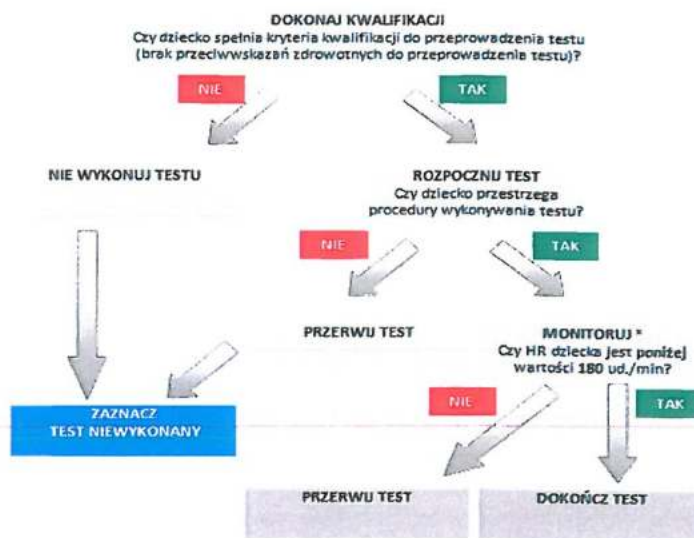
DOKONAJ KWALIFIKACJI
Czy dziecko spełnia kryteria kwalifikacji do przeprowadzenia testu (brak przeciwwskazań zdrowotnych do przeprowadzenia testu)?

NIE

TAK

NIE WYKONUJ TESTU

ROZPOCZNIJ TEST
Czy dziecko przestrzega procedury wykonywania testu?

NIE

TAK

PRZERWIJ TEST

MONITORUJ *
Czy HR dziecka jest poniżej wartości 180 ud./min?

ZAZNACZ
TEST NIEWYKONANY

NIE

TAK

PRZERWIJ TEST

DOKOŃCZ TEST